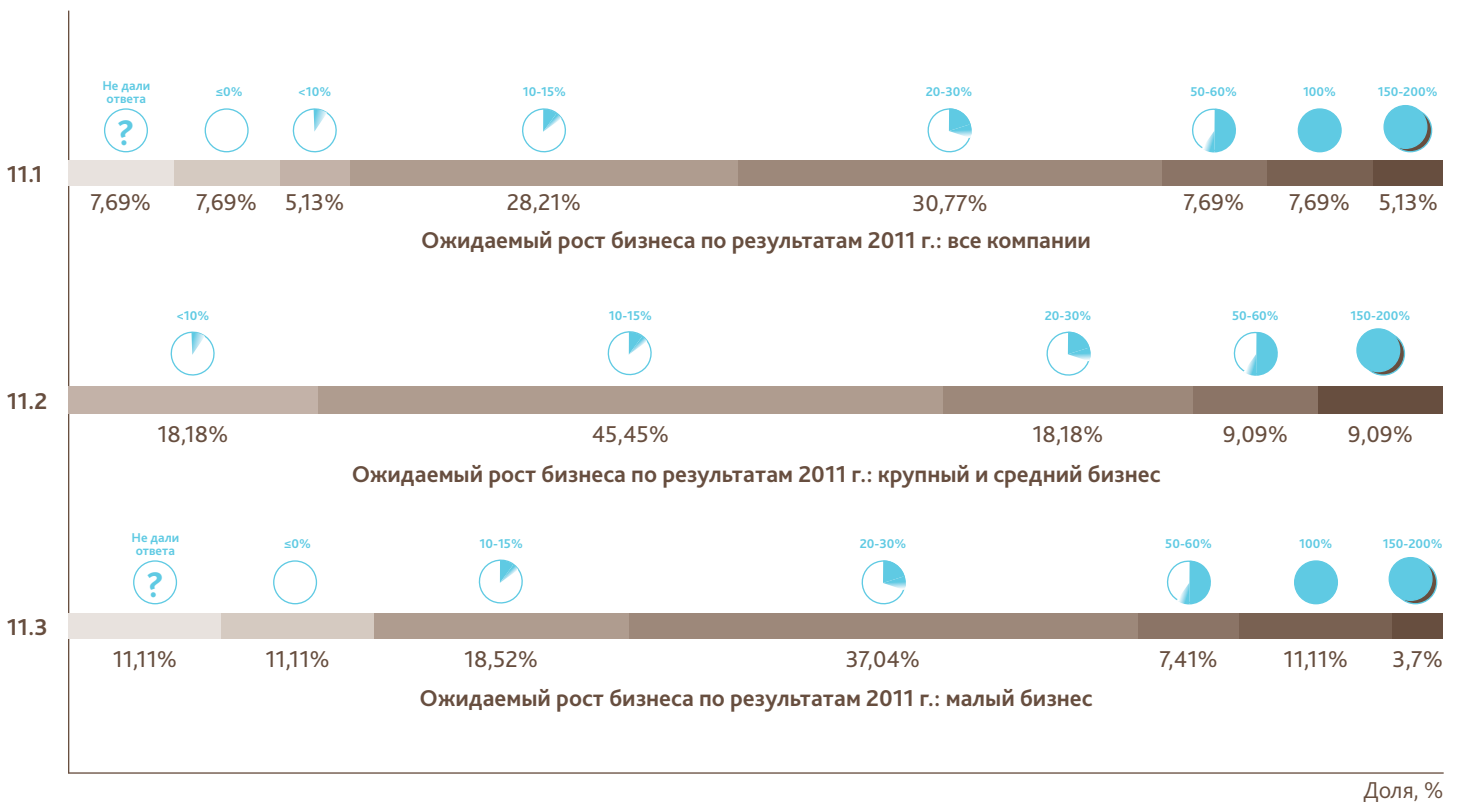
Не дали ответа
?
≤0%
<10%
10-15%
20-30%
50-60%
100%
150-200%

11.1

7,69% 7,69% 5,13% 28,21% 30,77% 7,69% 7,69% 5,13%

Ожидаемый рост бизнеса по результатам 2011 г.: все компании

<10%
10-15%
20-30%
50-60%
150-200%

11.2

18,18% 45,45% 18,18% 9,09% 9,09%

Ожидаемый рост бизнеса по результатам 2011 г.: крупный и средний бизнес

Не дали ответа
?
≤0%
10-15%
20-30%
50-60%
100%
150-200%

11.3

11,11% 11,11% 18,52% 37,04% 7,41% 11,11% 3,7%

Ожидаемый рост бизнеса по результатам 2011 г.: малый бизнес

Доля, %